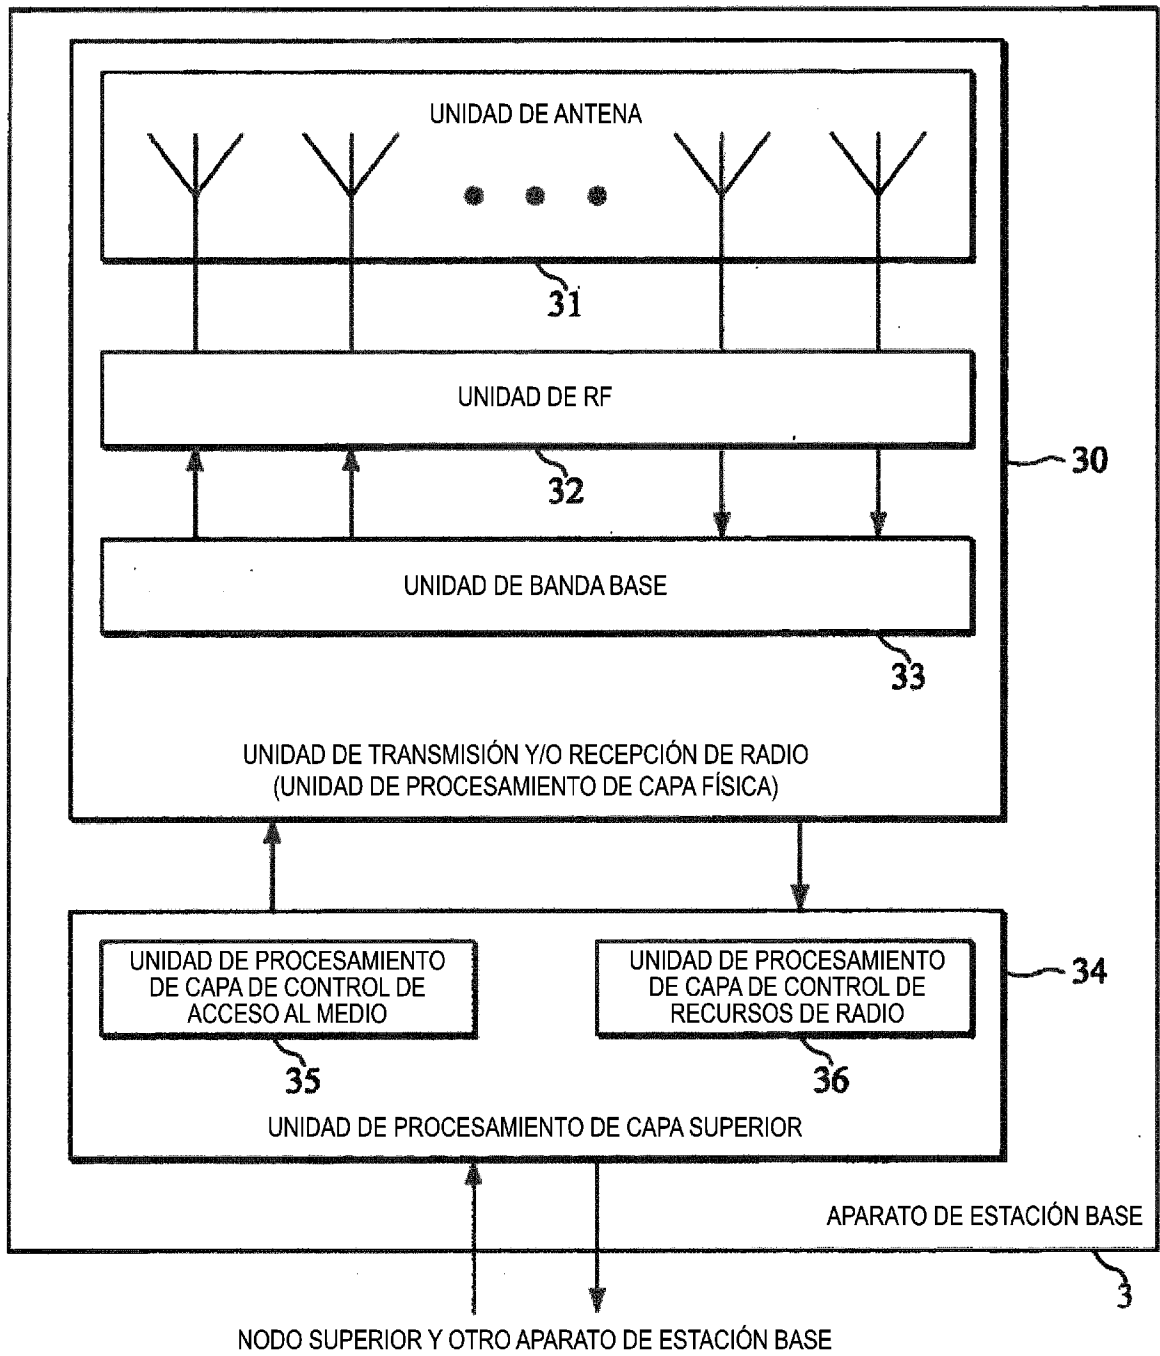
UNIDAD DE ANTENA

31

UNIDAD DE RF

32

30

UNIDAD DE BANDA BASE

33

UNIDAD DE TRANSMISIÓN Y/O RECEPCIÓN DE RADIO (UNIDAD DE PROCESAMIENTO DE CAPA FÍSICA)

UNIDAD DE PROCESAMIENTO DE CAPA DE CONTROL DE ACCESO AL MEDIO

UNIDAD DE PROCESAMIENTO DE CAPA DE CONTROL DE RECURSOS DE RADIO

34

35

36

UNIDAD DE PROCESAMIENTO DE CAPA SUPERIOR

APARATO DE ESTACIÓN BASE

3

NODO SUPERIOR Y OTRO APARATO DE ESTACIÓN BASE